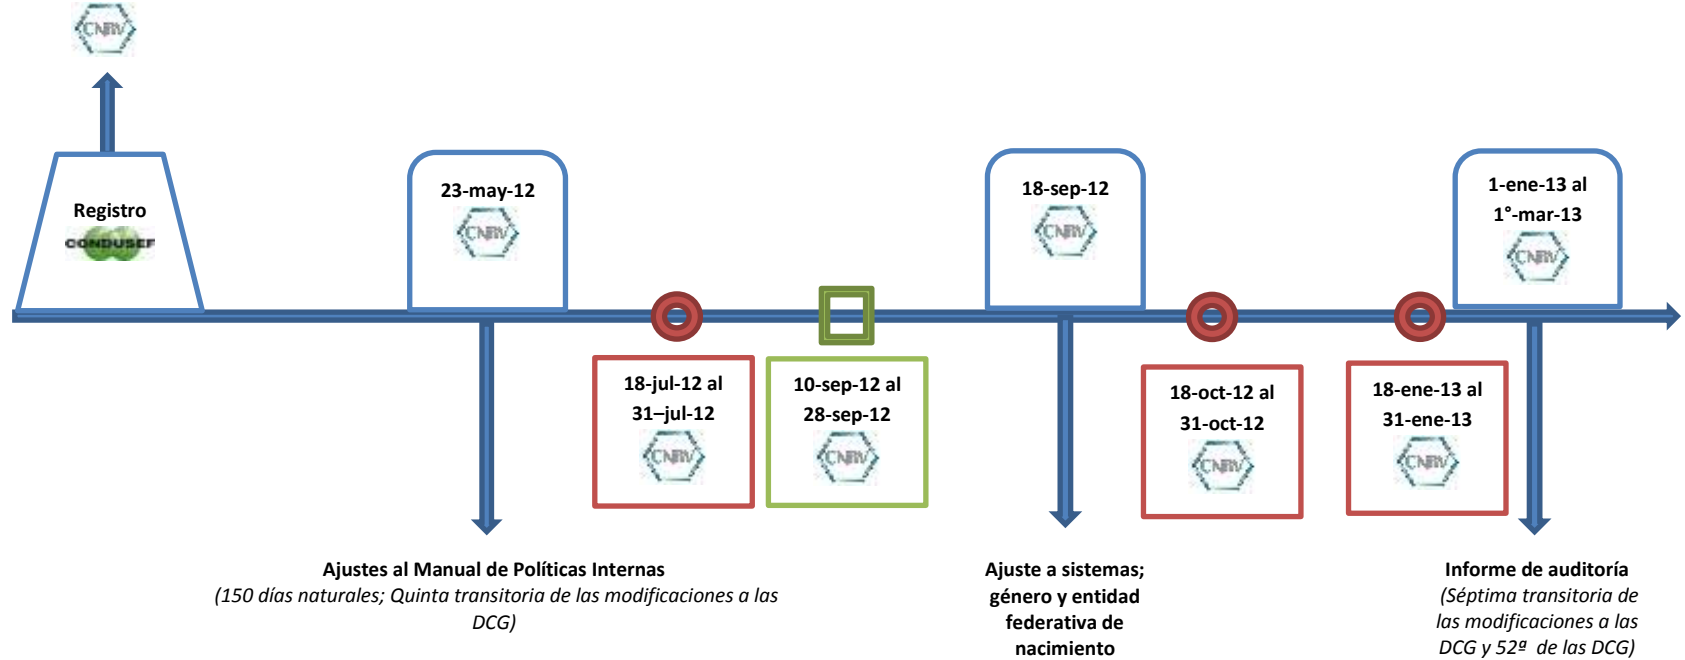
CNBV

Registro
CONDUSEF

23-may-12
CNBV

18-jul-12 al 31–jul-12
CNBV

10-sep-12 al 28-sep-12
CNBV

18-sep-12
CNBV

18-oct-12 al 31-oct-12
CNBV

18-ene-13 al 31-ene-13
CNBV

1-ene-13 al 1°-mar-13
CNBV

Ajustes al Manual de Políticas Internas
(150 días naturales; Quinta transitoria de las modificaciones a las DCG)

Ajuste a sistemas; género y entidad federativa de nacimiento

Informe de auditoría
(Séptima transitoria de las modificaciones a las DCG y 52ª de las DCG)